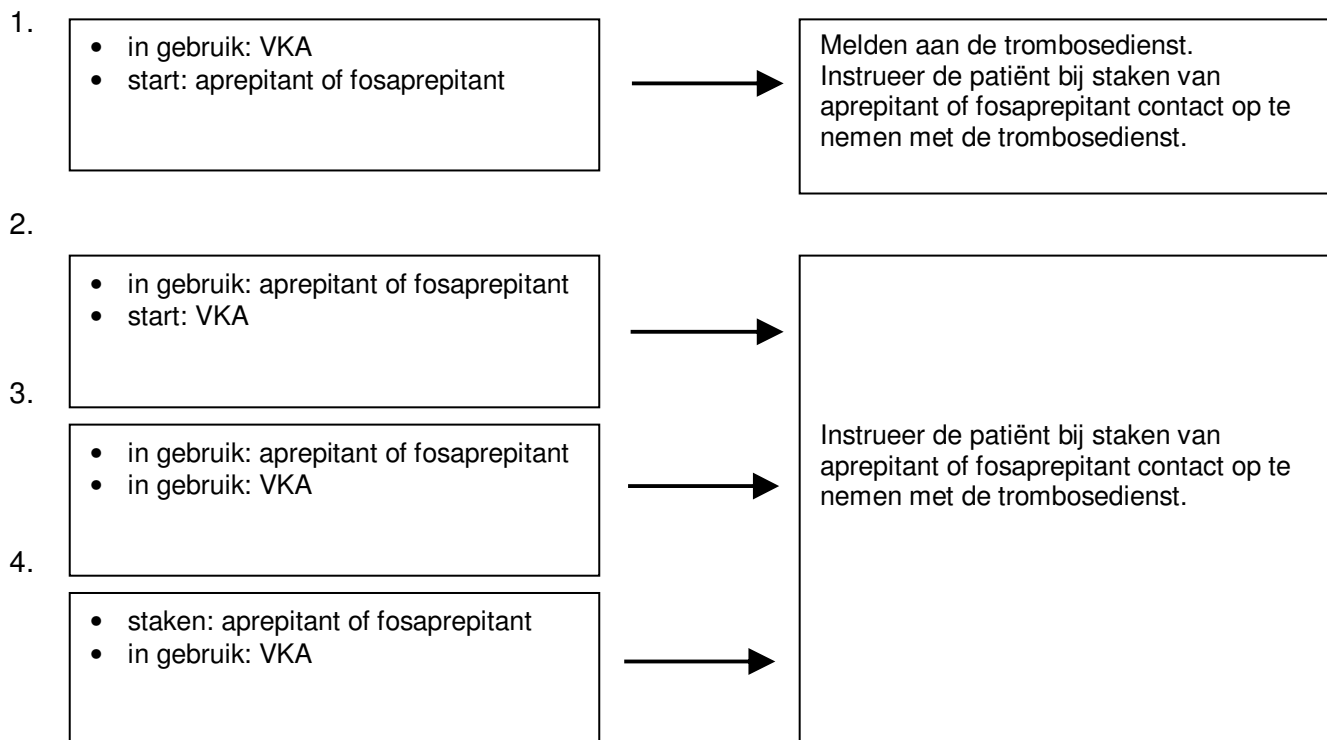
1.

- in gebruik: VKA
- start: aprepitant of fosaprepitant

Melden aan de trombosedienst. Instrueer de patiënt bij staken van aprepitant of fosaprepitant contact op te nemen met de trombosedienst.

2.

- in gebruik: aprepitant of fosaprepitant
- start: VKA

3.

- in gebruik: aprepitant of fosaprepitant
- in gebruik: VKA

4.

- staken: aprepitant of fosaprepitant
- in gebruik: VKA

Instrueer de patiënt bij staken van aprepitant of fosaprepitant contact op te nemen met de trombosedienst.